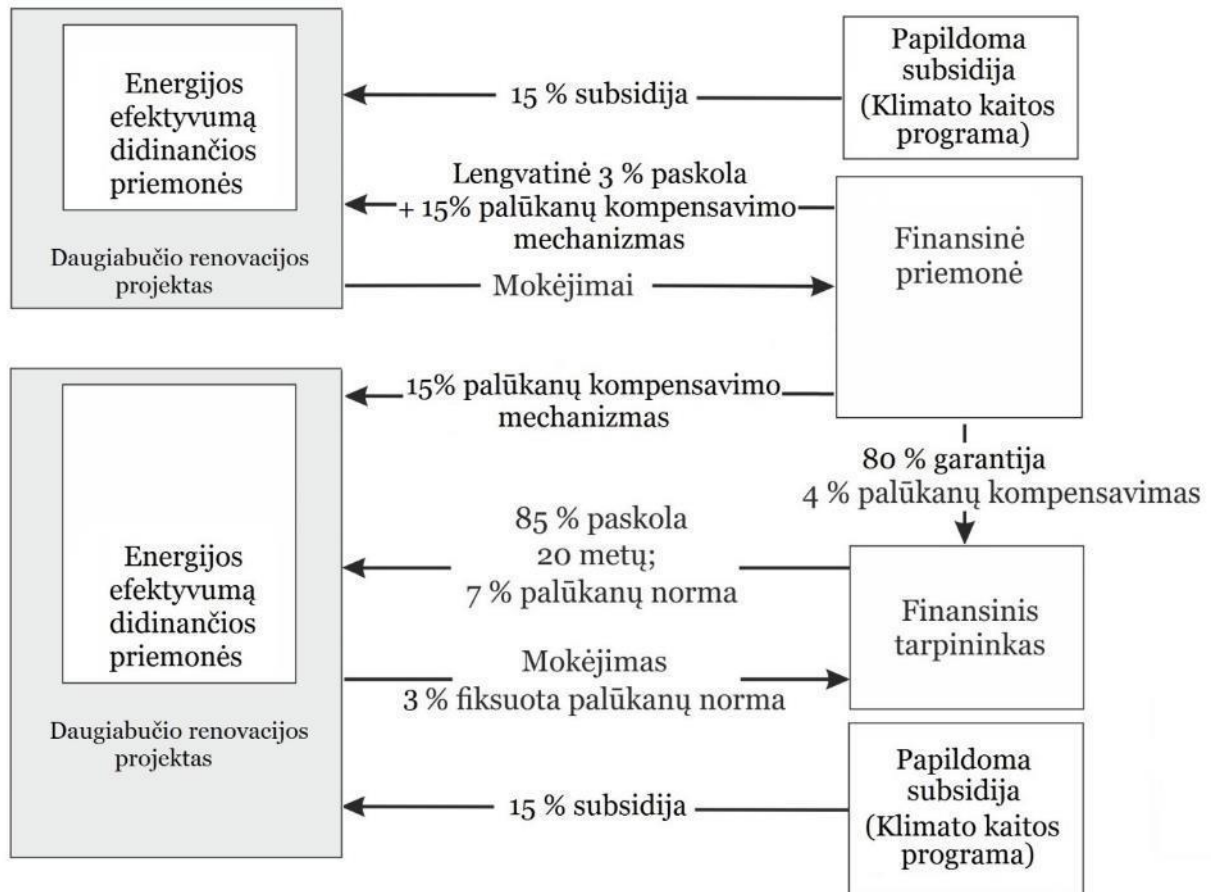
Energijos efektyvumą didinančios priemonės

Daugiabučio renovacijos projektas

15 % subsidija

Papildoma subsidija (Klimato kaitos programa)

Lengvatinė 3 % paskola + 15% palūkanų kompensavimo mechanizmas

Mokėjimai

Finansinė priemonė

15% palūkanų kompensavimo mechanizmas

80 % garantija
4 % palūkanų kompensavimas

Energijos efektyvumą didinančios priemonės

Daugiabučio renovacijos projektas

85 % paskola
20 metų;
7 % palūkanų norma

Mokėjimas
3 % fiksuota palūkanų norma

Finansinis tarpininkas

15 % subsidija

Papildoma subsidija (Klimato kaitos programa)